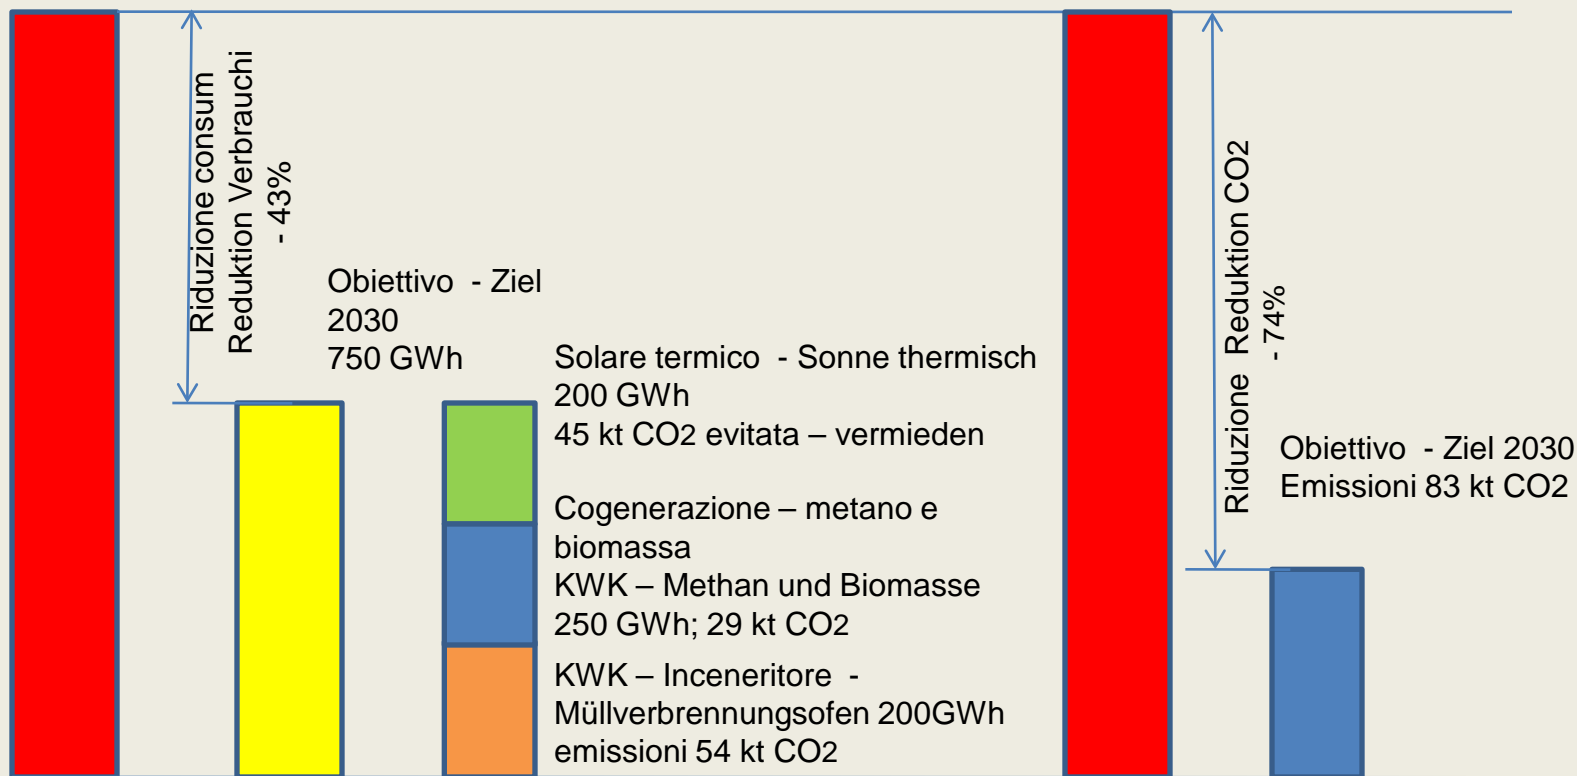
Riduzione consum
Reduktion Verbrauchi
- 43%

Obiettivo - Ziel
2030
750 GWh

Solare termico - Sonne thermisch
200 GWh
45 kt CO2 evitata – vermieden

Cogenerazione – metano e biomassa
KWK – Methan und Biomasse
250 GWh; 29 kt CO2

KWK – Inceneritore - Müllverbrennungsofen 200GWh
emissioni 54 kt CO2

Riduzione Reduktion CO2
- 74%

Obiettivo - Ziel 2030
Emissioni 83 kt CO2